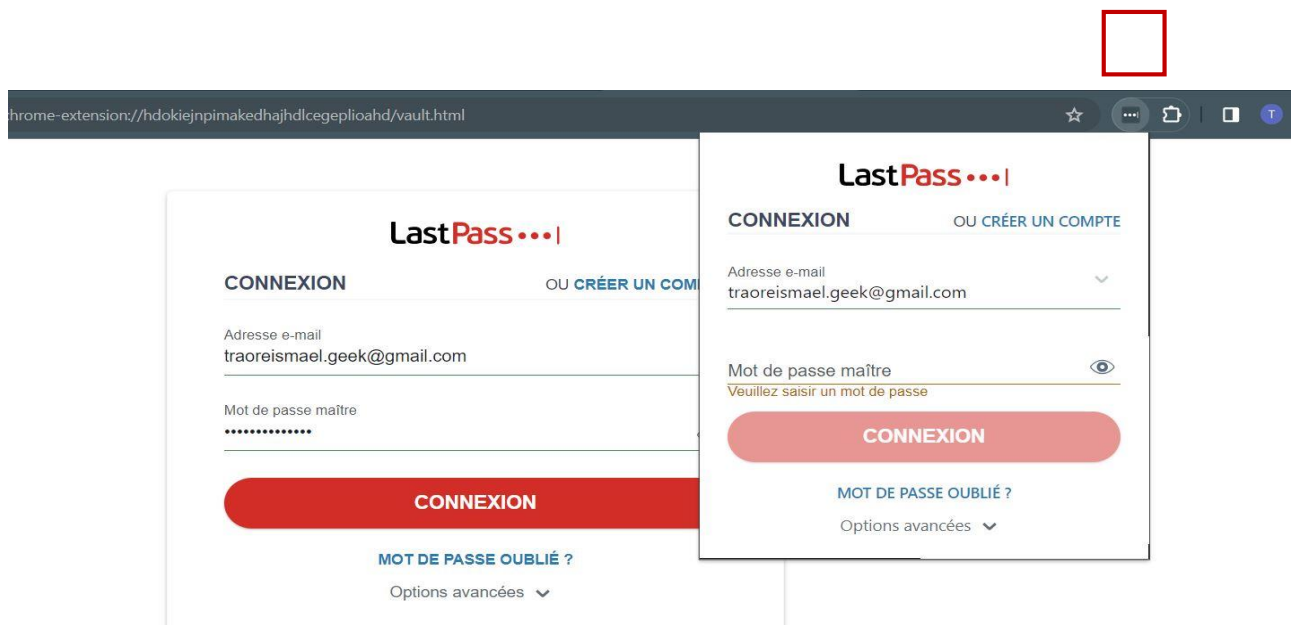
hrome-extension://hdokiejnpimakedhajhdlcegeplioahd/vault.html

T

LastPass •••|

CONNEXION OU CRÉER UN COM

Adresse e-mail
traoreismael.geek@gmail.com

Mot de passe maître
••••••••••••••

CONNEXION

MOT DE PASSE OUBLIÉ ?

Options avancées

LastPass •••|

CONNEXION OU CRÉER UN COMPTE

Adresse e-mail
traoreismael.geek@gmail.com

Mot de passe maître
Veuillez saisir un mot de passe

CONNEXION

MOT DE PASSE OUBLIÉ ?

Options avancées